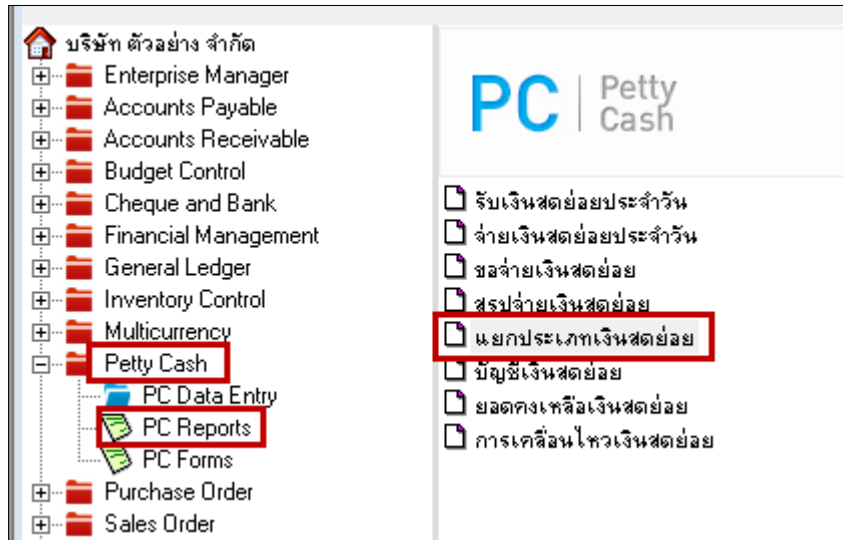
บริษัท ตัวอย่าง จำกัด
Enterprise Manager
Accounts Payable
Accounts Receivable
Budget Control
Cheque and Bank
Financial Management
General Ledger
Inventory Control
Multicurrency
Petty Cash
PC Data Entry
PC Reports
PC Forms
Purchase Order
Sales Order

PC | Petty Cash

รับเงินสดย่อยประจำวัน
จ่ายเงินสดย่อยประจำวัน
ขอจ่ายเงินสดย่อย
สรุปจ่ายเงินสดย่อย
แยกประเภทเงินสดย่อย
บัญชีเงินสดย่อย
ยอดคงเหลือเงินสดย่อย
การเคลื่อนไหวเงินสดย่อย